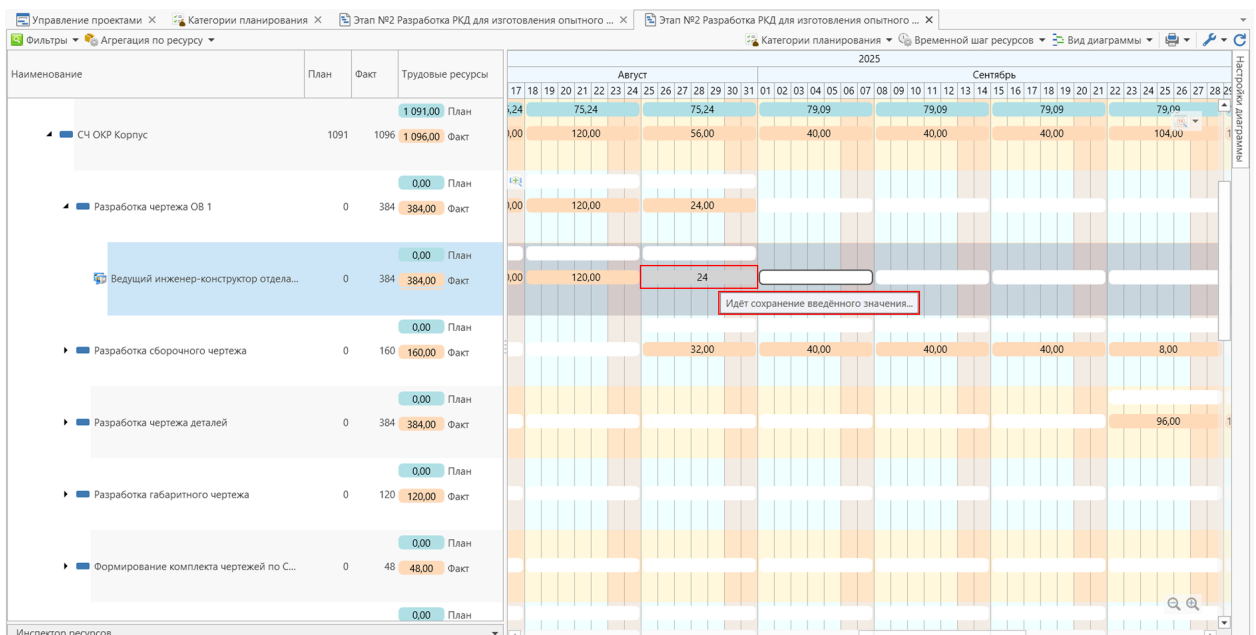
Управление проектами × Категории планирования × Этап №2 Разработка РКД для изготовления опытного ... × Этап №2 Разработка РКД для изготовления опытного ... ×

Фильтры ▾ Агрегация по ресурсу ▾

Категории планирования ▾ Временной шаг ресурсов ▾ Вид диаграммы ▾

| Наименование | План | Факт | Трудовые ресурсы |
|---|---|---|---|
| СЧ ОКР Корпус | 1091 | 1096 | 1 091,00 План / 1 096,00 Факт |
| Разработка чертежа ОВ 1 | 0 | 384 | 0,00 План / 384,00 Факт |
| Ведущий инженер-конструктор отдела... | 0 | 384 | 0,00 План / 384,00 Факт |
| Разработка сборочного чертежа | 0 | 160 | 0,00 План / 160,00 Факт |
| Разработка чертежа деталей | 0 | 384 | 0,00 План / 384,00 Факт |
| Разработка габаритного чертежа | 0 | 120 | 0,00 План / 120,00 Факт |
| Формирование комплекта чертежей по С... | 0 | 48 | 0,00 План / 48,00 Факт |
| | | | 0,00 План |

Инспектор ресурсов

2025
Август
Сентябрь
17 18 19 20 21 22 23 24 25 26 27 28 29 30 31 01 02 03 04 05 06 07 08 09 10 11 12 13 14 15 16 17 18 19 20 21 22 23 24 25 26 27 28 29

,24 75,24 75,24 79,09 79,09 79,09 79,09
,00 120,00 56,00 40,00 40,00 40,00 104,00
,00 120,00 24,00
,00 120,00 24
Идёт сохранение введённого значения...
32,00 40,00 40,00 40,00 8,00
96,00

Настройки диаграммы